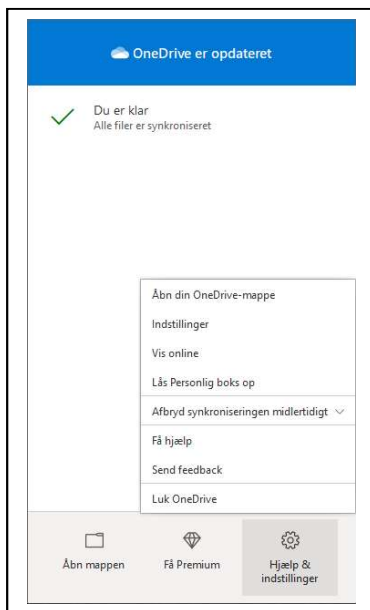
OneDrive er opdateret

Du er klar
Alle filer er synkroniseret

Åbn din OneDrive-mappe
Indstillinger
Vis online
Lås Personlig boks op
Afbryd synkroniseringen midlertidigt
Få hjælp
Send feedback
Luk OneDrive

Åbn mappen
Få Premium
Hjælp & indstillinger